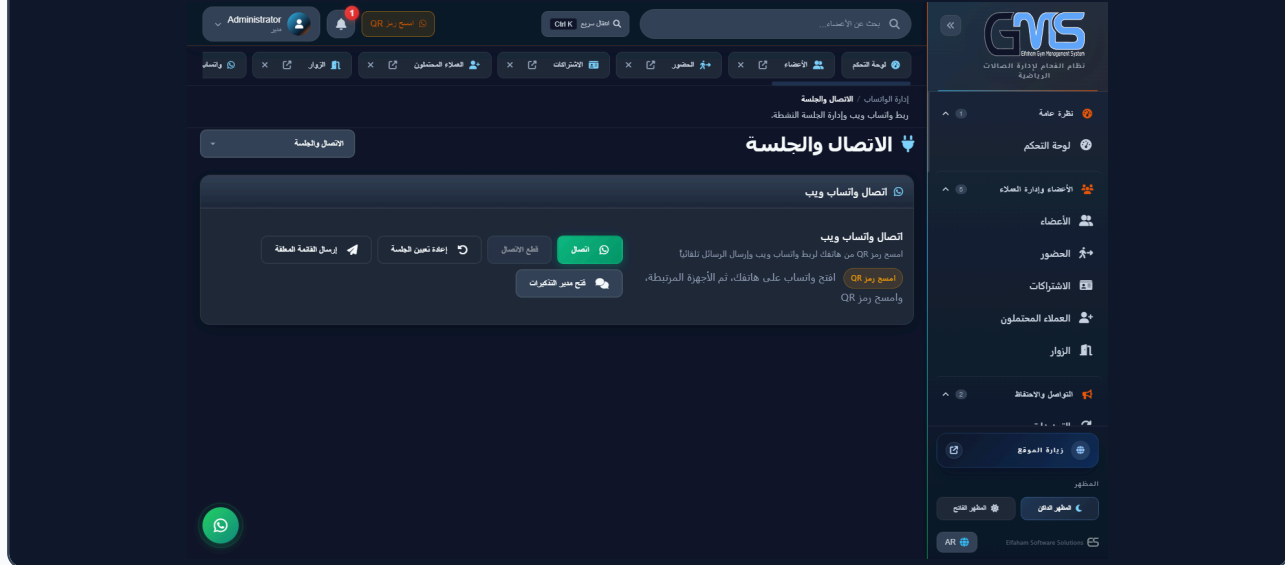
GMS
Elfaham Gym Management System
نظام الفهام لإدارة الصالات الرياضية

نظرة عامة 1
لوحة التحكم
الأعضاء وإدارة العملاء 5
الأعضاء
الحضور
الاشتراكات
العملاء المحتملون
الزوار
التواصل والاحتفاظ 2

زيارة الموقع
المظهر
المظهر الداكن
المظهر الفاتح
AR
Elfaham Software Solutions

Administrator
مدير
1
امسح رمز QR
بحث سريع Ctrl K
بحث عن الأعضاء...

لوحة التحكم
الأعضاء
الحضور
الاشتراكات
العملاء المحتملون
الزوار
واتساب

إدارة الواتساب / الاتصال والجلسة
ربط واتساب ويب وإدارة الجلسة النشطة.
الاتصال والجلسة
الاتصال والجلسة

اتصال واتساب ويب
اتصال واتساب ويب
امسح رمز QR من هاتفك لربط واتساب ويب وإرسال الرسائل تلقائياً
امسح رمز QR
افتح واتساب على هاتفك، ثم الأجهزة المرتبطة، وامسح رمز QR
اتصال
قطع الاتصال
إعادة تعيين الجلسة
إرسال القائمة المعلقة
فتح مدير التذكيرات